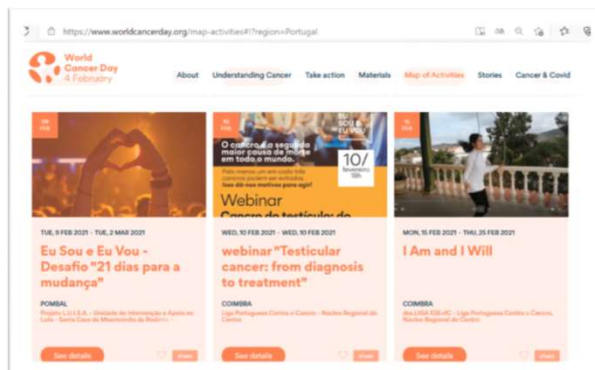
https://www.worldcancerday.org/map-activities#!?region=Portugal

World Cancer Day 4 February

About Understanding Cancer Take action Materials Map of Activities Stories Cancer & Covid

09 FEB

10 FEB

O cancro é a segunda maior causa de morte em todo o mundo.

Pelo menos um em cada três cancros pode ser evitado. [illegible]

10/ fevereiro 18h

Webinar

Cancro do testículo: do

15 FEB

TUE, 9 FEB 2021 - TUE, 2 MAR 2021

Eu Sou e Eu Vou - Desafio "21 dias para a mudança"

POMBAL

Projeto L.U.T.E.A. - Unidade de Intervenção e Apoio ao Luto - Santa Casa da Misericórdia de Pombal

See details

WED, 10 FEB 2021 - WED, 10 FEB 2021

webinar "Testicular cancer: from diagnosis to treatment"

COIMBRA

Liga Portuguesa Contra o Cancro - Núcleo Regional do Centro

See details

MON, 15 FEB 2021 - THU, 25 FEB 2021

I Am and I Will

COIMBRA

dos LIGA EDUIC - Liga Portuguesa Contra o Cancro, Núcleo Regional do Centro

See details